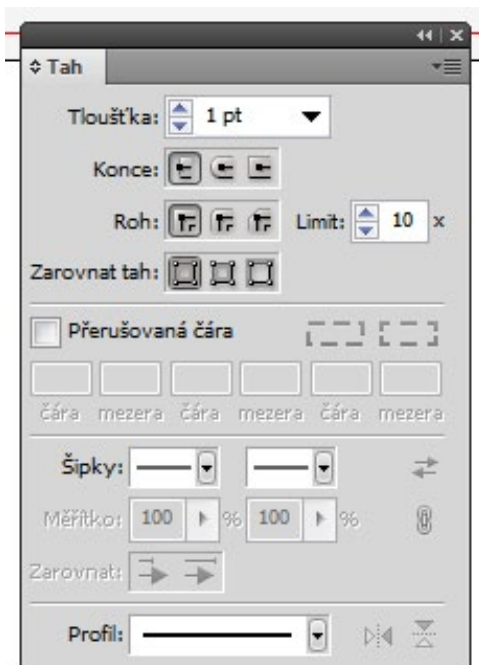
Tah

Tloušťka: 1 pt

Konce:

Roh: Limit: 10 x

Zarovnat tah:

Přerušovaná čára

| čára | mezera | čára | mezera | čára | mezera |
|---|---|---|---|---|---|

Šipky:

Měřítko: 100 % 100 %

Zarovnat:

Profil: